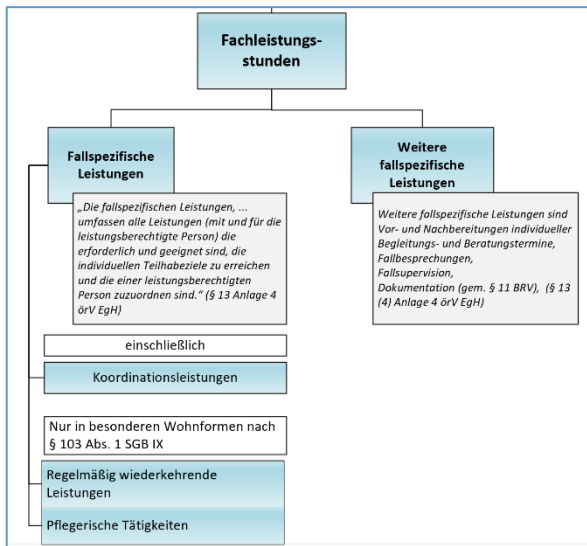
Fachleistungsstunden

Fallspezifische Leistungen

„Die fallspezifischen Leistungen, ... umfassen alle Leistungen (mit und für die leistungsberechtigte Person) die erforderlich und geeignet sind, die individuellen Teilhabeziele zu erreichen und die einer leistungsberechtigten Person zuzuordnen sind." (§ 13 Anlage 4 örV EgH)

einschließlich

Koordinationsleistungen

Nur in besonderen Wohnformen nach § 103 Abs. 1 SGB IX

Regelmäßig wiederkehrende Leistungen

Pflegerische Tätigkeiten

Weitere fallspezifische Leistungen

Weitere fallspezifische Leistungen sind Vor- und Nachbereitungen individueller Begleitungs- und Beratungstermine, Fallbesprechungen, Fallsupervision, Dokumentation (gem. § 11 BRV), (§ 13 (4) Anlage 4 örV EgH)